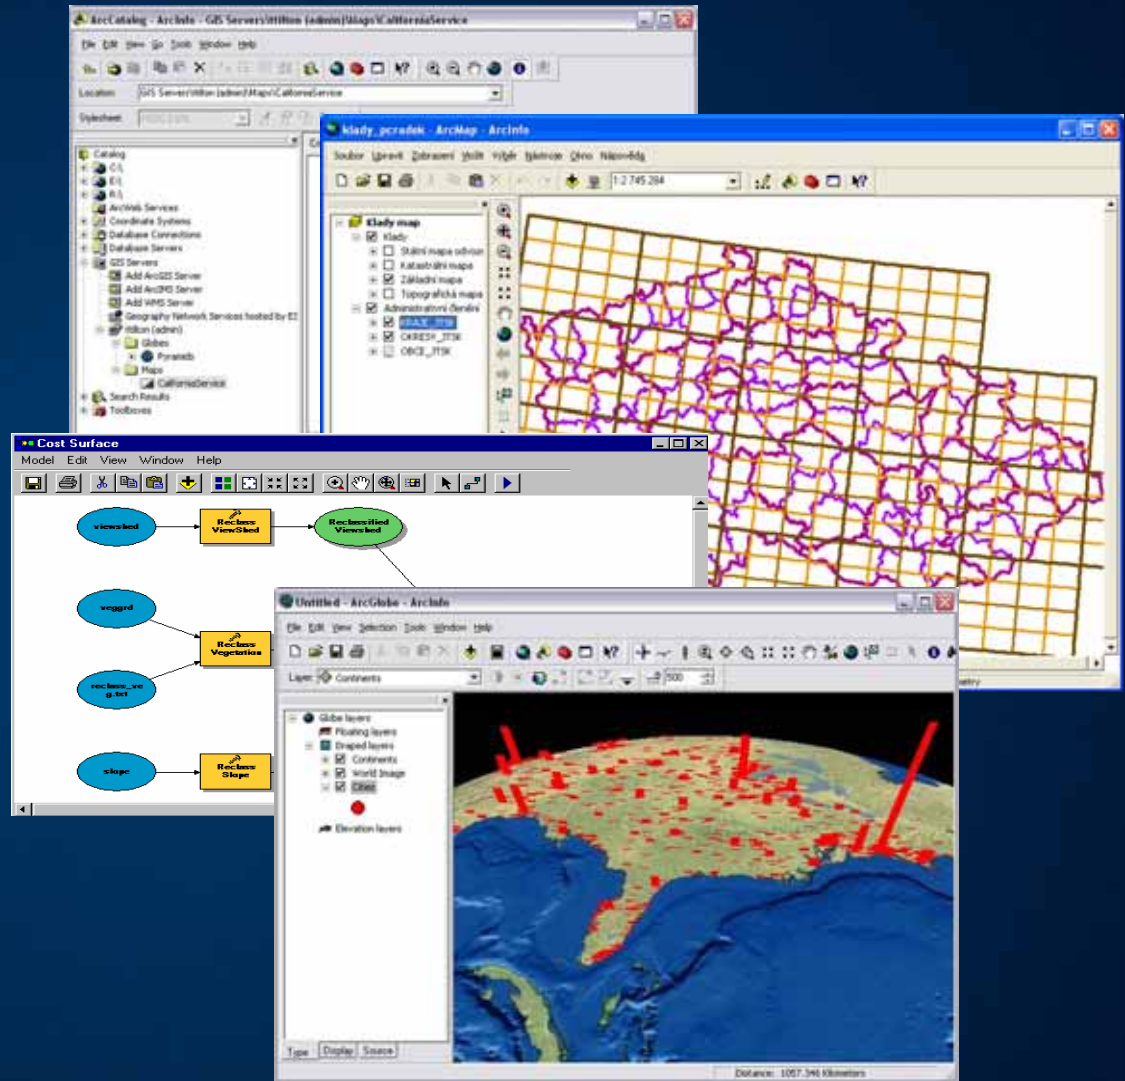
ArcCatalog - ArcInfo - GIS Servers\tilton (admin)\Maps\CaliforniaService

File Edit View Go Tools Window Help

Location: GIS Servers\tilton (admin)\Maps\CaliforniaService

Stylesheet: FGDC ESRI

Catalog
C:\
E:\
F:\
ArcWeb Services
Coordinate Systems
Database Connections
Database Servers
GIS Servers
Add ArcGIS Server
Add ArcIMS Server
Add WMS Server
Geography Network Services hosted by ES
tilton (admin)
Globes
Pyramids
Maps
CaliforniaService
Search Results
Toolboxes

klady_pcradek - ArcMap - ArcInfo

Soubor Upravit Zobrazení Vložit Výběr Nástroje Okno Nápověda

1:2 745 284

Klady map
Klady
Státní mapa odvoz
Katastrální mapa
Základní mapa
Topografická mapa
Administrativní členění
KRAJE_ITSK
OKRESY_ITSK
OBCE_ITSK

Cost Surface

Model Edit View Window Help

viewshed
Reclass ViewShed
Reclassified Viewshed
veggrd
Reclass Vegetation
reclass_ve g.txt
slope
Reclass Slope

Untitled - ArcGlobe - ArcInfo

File Edit View Selection Tools Window Help

Layer: Continents

500

Globe layers
Floating layers
Draped layers
Continents
World Image
Cities
Elevation layers

Type Display Source

Distance: 1057.346 Kilometers

etry